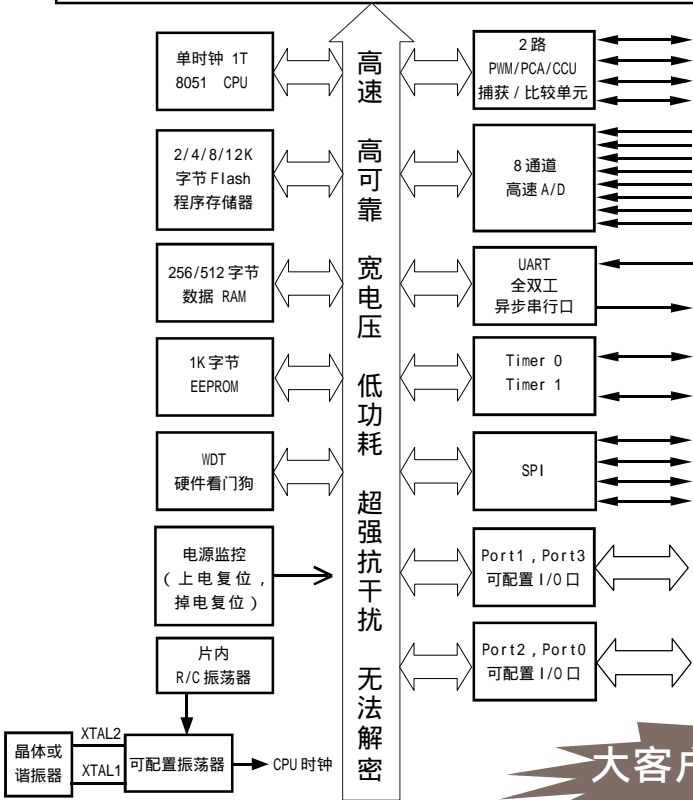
单时钟 1T
8051 CPU

2/4/8/12K
字节 Flash
程序存储器

256/512 字节
数据 RAM

1K 字节
EEPROM

WDT
硬件看门狗

电源监控
（上电复位，
掉电复位）

片内
R/C 振荡器

晶体或
谐振器

XTAL2
XTAL1

可配置振荡器

CPU 时钟

高速

高可靠

宽电压

低功耗

超强抗干扰

无法解密

2 路
PWM/PCA/CCU
捕获 / 比较单元

8 通道
高速 A/D

UART
全双工
异步串行口

Timer 0
Timer 1

SPI

Port1，Port3
可配置 I/O 口

Port2，Port0
可配置 I/O 口

大客户